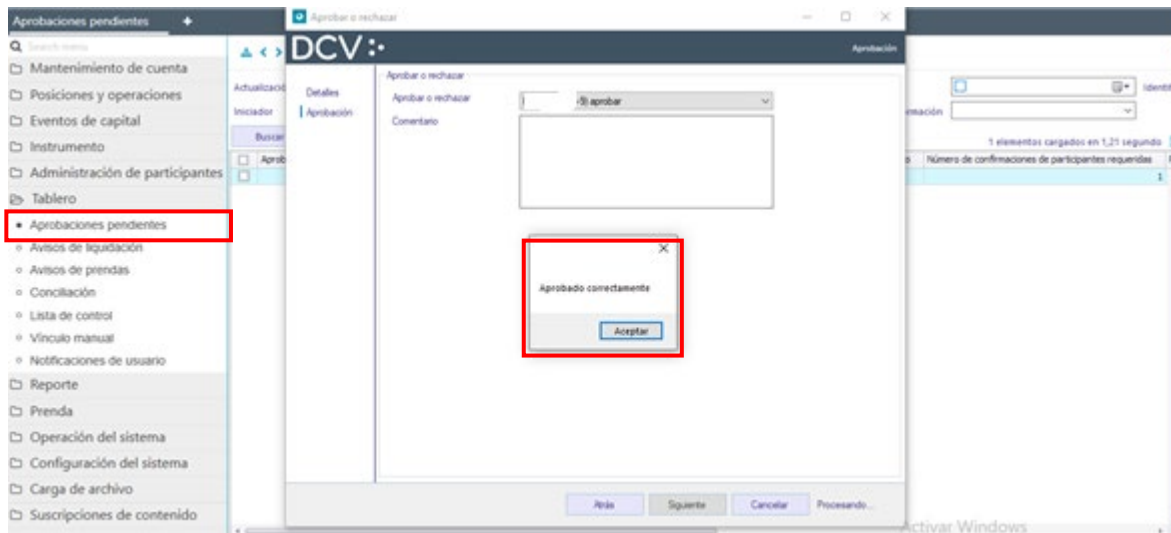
Aprobaciones pendientes +

Search menu

Mantenimiento de cuenta

Posiciones y operaciones

Eventos de capital

Instrumento

Administración de participantes

Tablero

Aprobaciones pendientes

Avisos de liquidación

Avisos de prendas

Conciliación

Lista de control

Vínculo manual

Notificaciones de usuario

Reporte

Prenda

Operación del sistema

Configuración del sistema

Carga de archivo

Suscripciones de contenido

Actualizació

Iniciador

Buscar

Aprob

Identi

rmación

1 elementos cargados en 1,21 segundo

Número de confirmaciones de participantes requeridas

1

Aprobar o rechazar

DCV

Aprobación

Detalles

Aprobación

Aprobar o rechazar

Aprobar o rechazar

-9) aprobar

Comentario

Aprobado correctamente

Aceptar

Atrás

Siguiente

Cancelar

Procesando...

Activar Windows